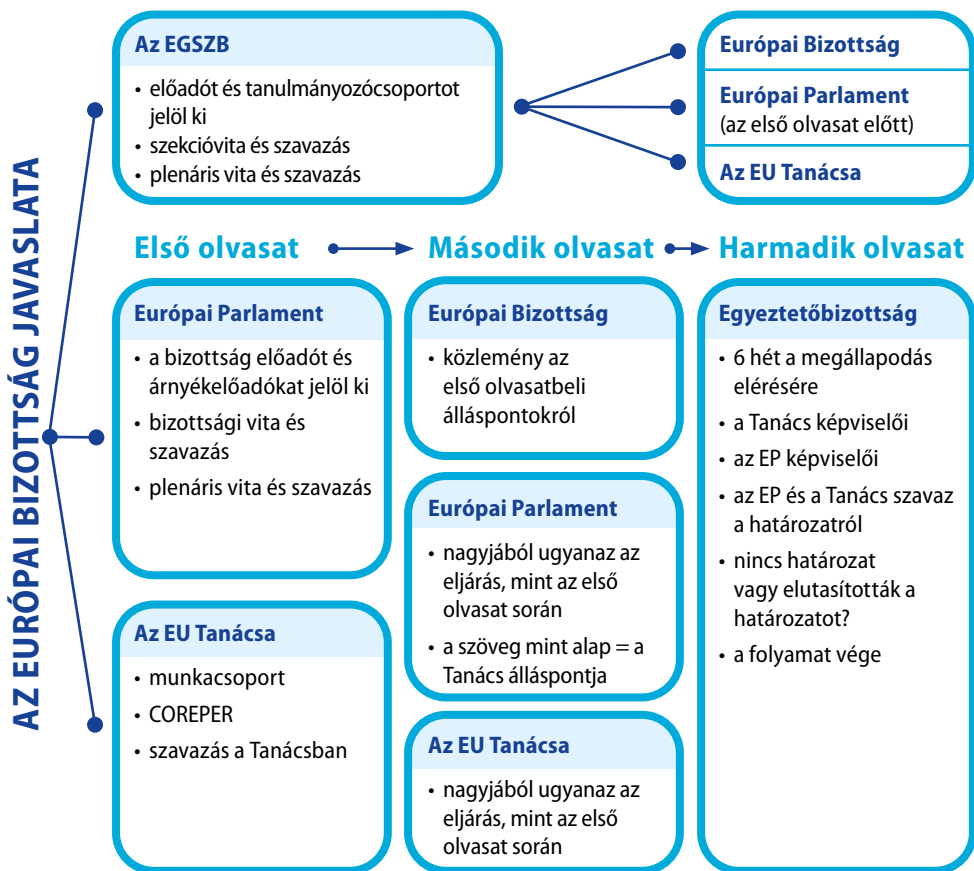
AZ EURÓPAI BIZOTTSÁG JAVASLATA

Az EGSZB
• előadót és tanulmányozócsoportot jelöl ki
• szekcióvita és szavazás
• plenáris vita és szavazás

Európai Bizottság

Európai Parlament
(az első olvasat előtt)

Az EU Tanácsa

Első olvasat → Második olvasat → Harmadik olvasat

Európai Parlament
• a bizottság előadót és árnyékelőadókat jelöl ki
• bizottsági vita és szavazás
• plenáris vita és szavazás

Az EU Tanácsa
• munkacsoport
• COREPER
• szavazás a Tanácsban

Európai Bizottság
• közlemény az első olvasatbeli álláspontokról

Európai Parlament
• nagyjából ugyanaz az eljárás, mint az első olvasat során
• a szöveg mint alap = a Tanács álláspontja

Az EU Tanácsa
• nagyjából ugyanaz az eljárás, mint az első olvasat során

Egyeztetőbizottság
• 6 hét a megállapodás elérésére
• a Tanács képviselői
• az EP képviselői
• az EP és a Tanács szavaz a határozatról
• nincs határozat vagy elutasították a határozatot?
• a folyamat vége